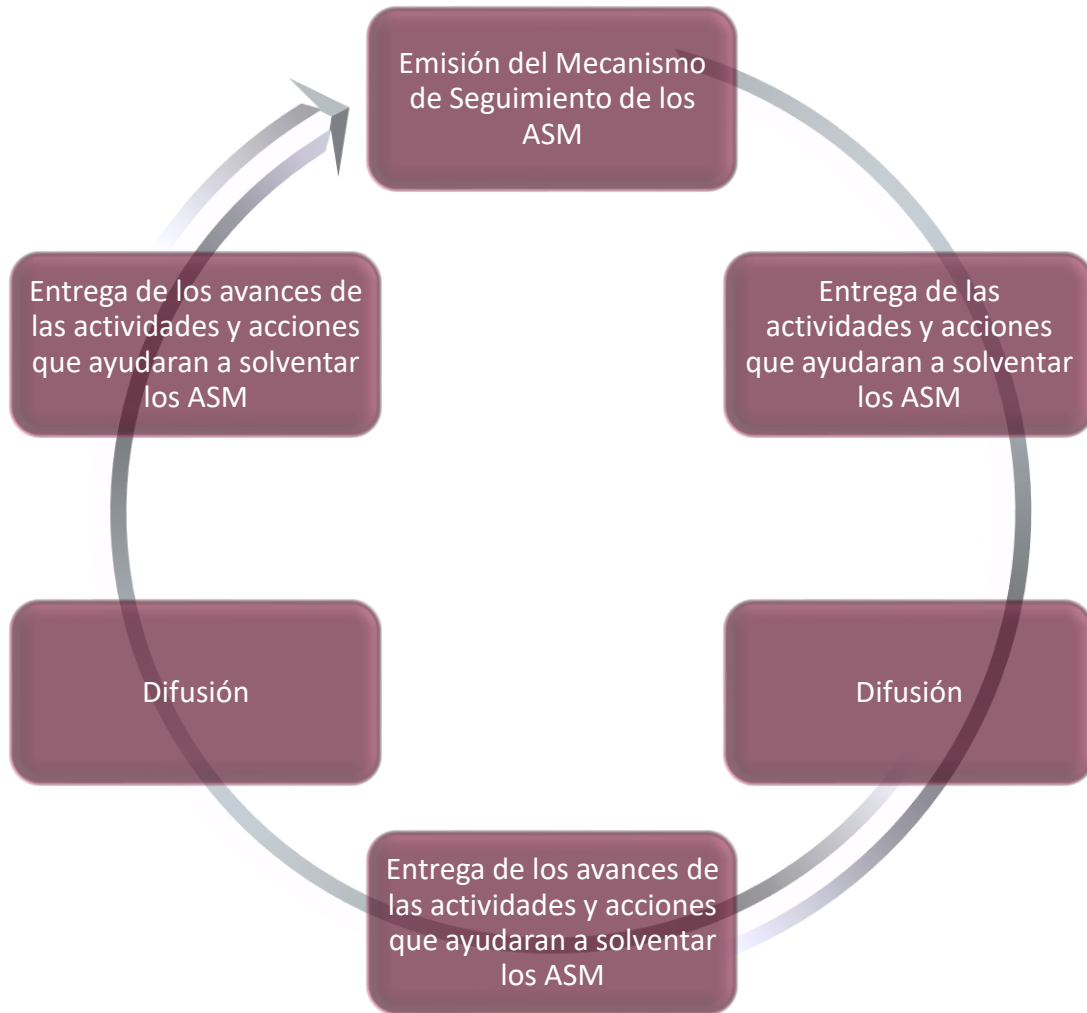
Emisión del Mecanismo de Seguimiento de los ASM

Entrega de las actividades y acciones que ayudaran a solventar los ASM

Difusión

Entrega de los avances de las actividades y acciones que ayudaran a solventar los ASM

Difusión

Entrega de los avances de las actividades y acciones que ayudaran a solventar los ASM